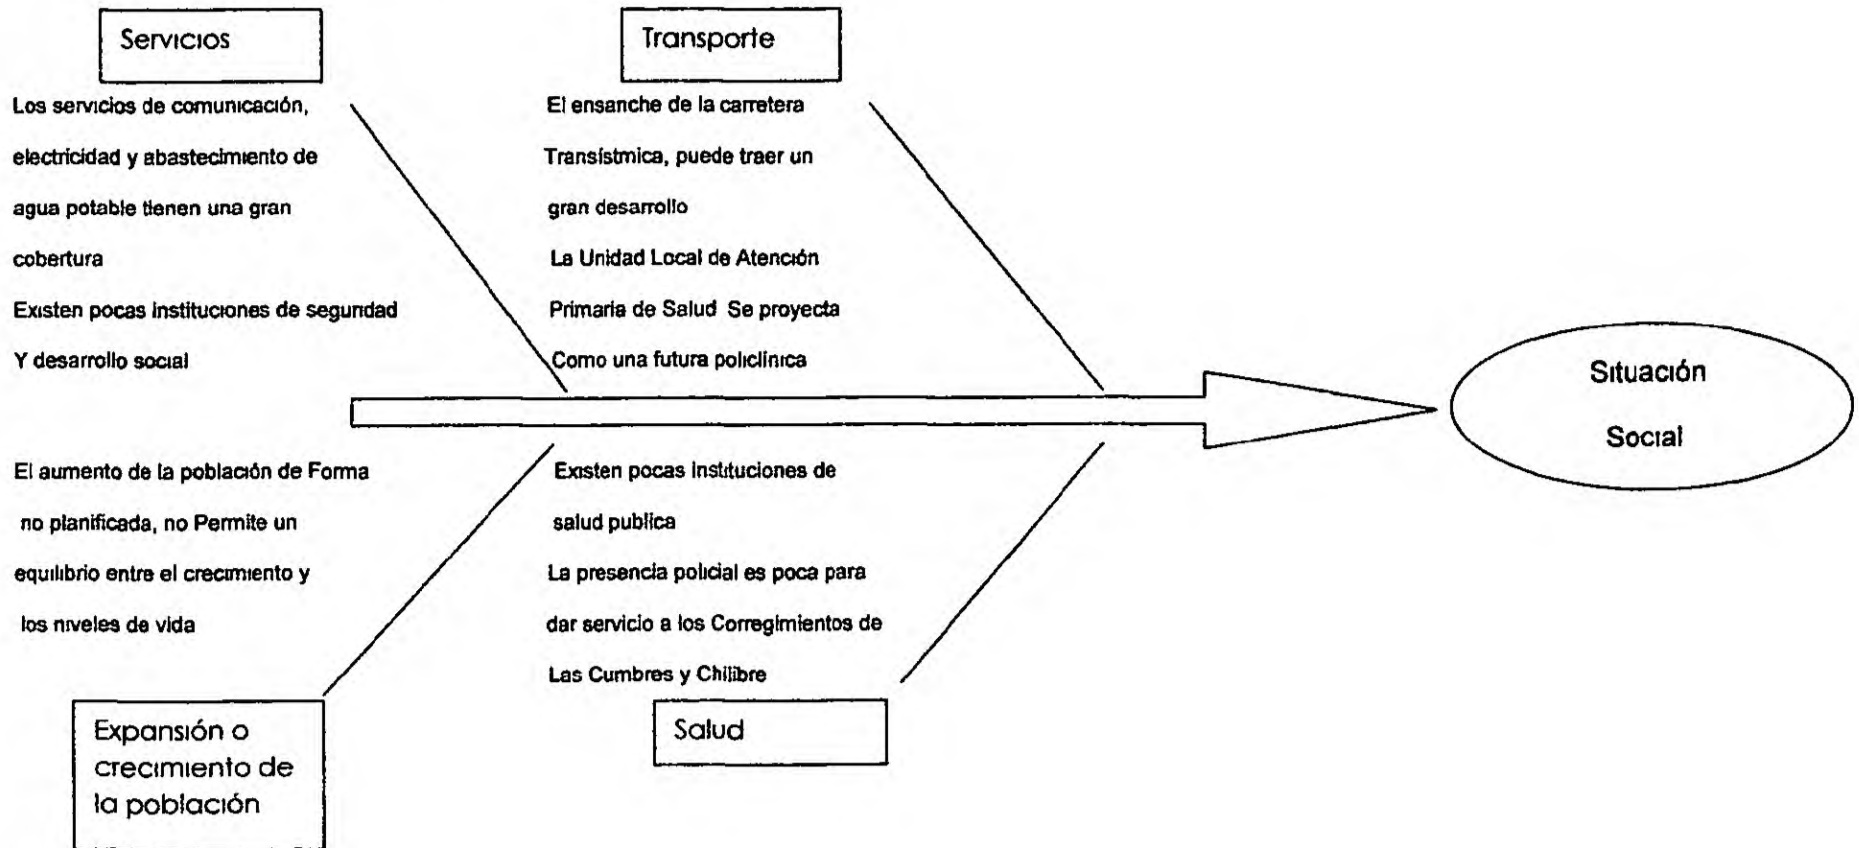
Servicios

Los servicios de comunicación, electricidad y abastecimiento de agua potable tienen una gran cobertura

Existen pocas instituciones de segurdad Y desarrollo social

Transporte

El ensanche de la carretera Transístmica, puede traer un gran desarrollo

La Unidad Local de Atención Primaria de Salud Se proyecta Como una futura policlínica

Situación Social

El aumento de la población de Forma no planificada, no Permite un equilibrio entre el crecimiento y los niveles de vida

Expansión o crecimiento de la población

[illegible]

Existen pocas instituciones de salud publica

La presencia policial es poca para dar servicio a los Corregimientos de Las Cumbres y Chilibre

Salud